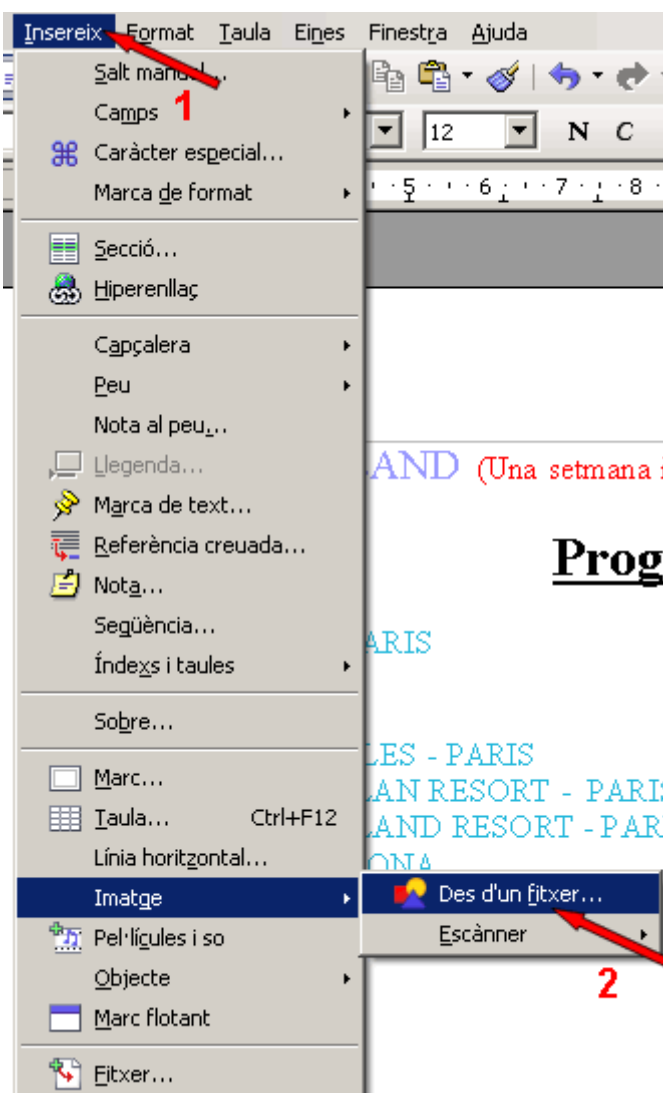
Insereix Format Taula Eines Finestra Ajuda

Salt manual...
Camps
1
Caràcter especial...
Marca de format
Secció...
Hiperenllaç
Capçalera
Peu
Nota al peu...
Llegenda...
Marca de text...
Referència creuada...
Nota...
Seqüència...
Índexs i taules
Sobre...
Marc...
Taula... Ctrl+F12
Línia horitzontal...
Imatge
Pel·lícules i so
Objecte
Marc flotant
Fitxer...

Des d'un fitxer...
Escànner
2

12
N C
5 6 7 8

AND (Una setmana
Prog
ARIS
LES - PARIS
LAN RESORT - PARI
LAND RESORT - PAR
ONA